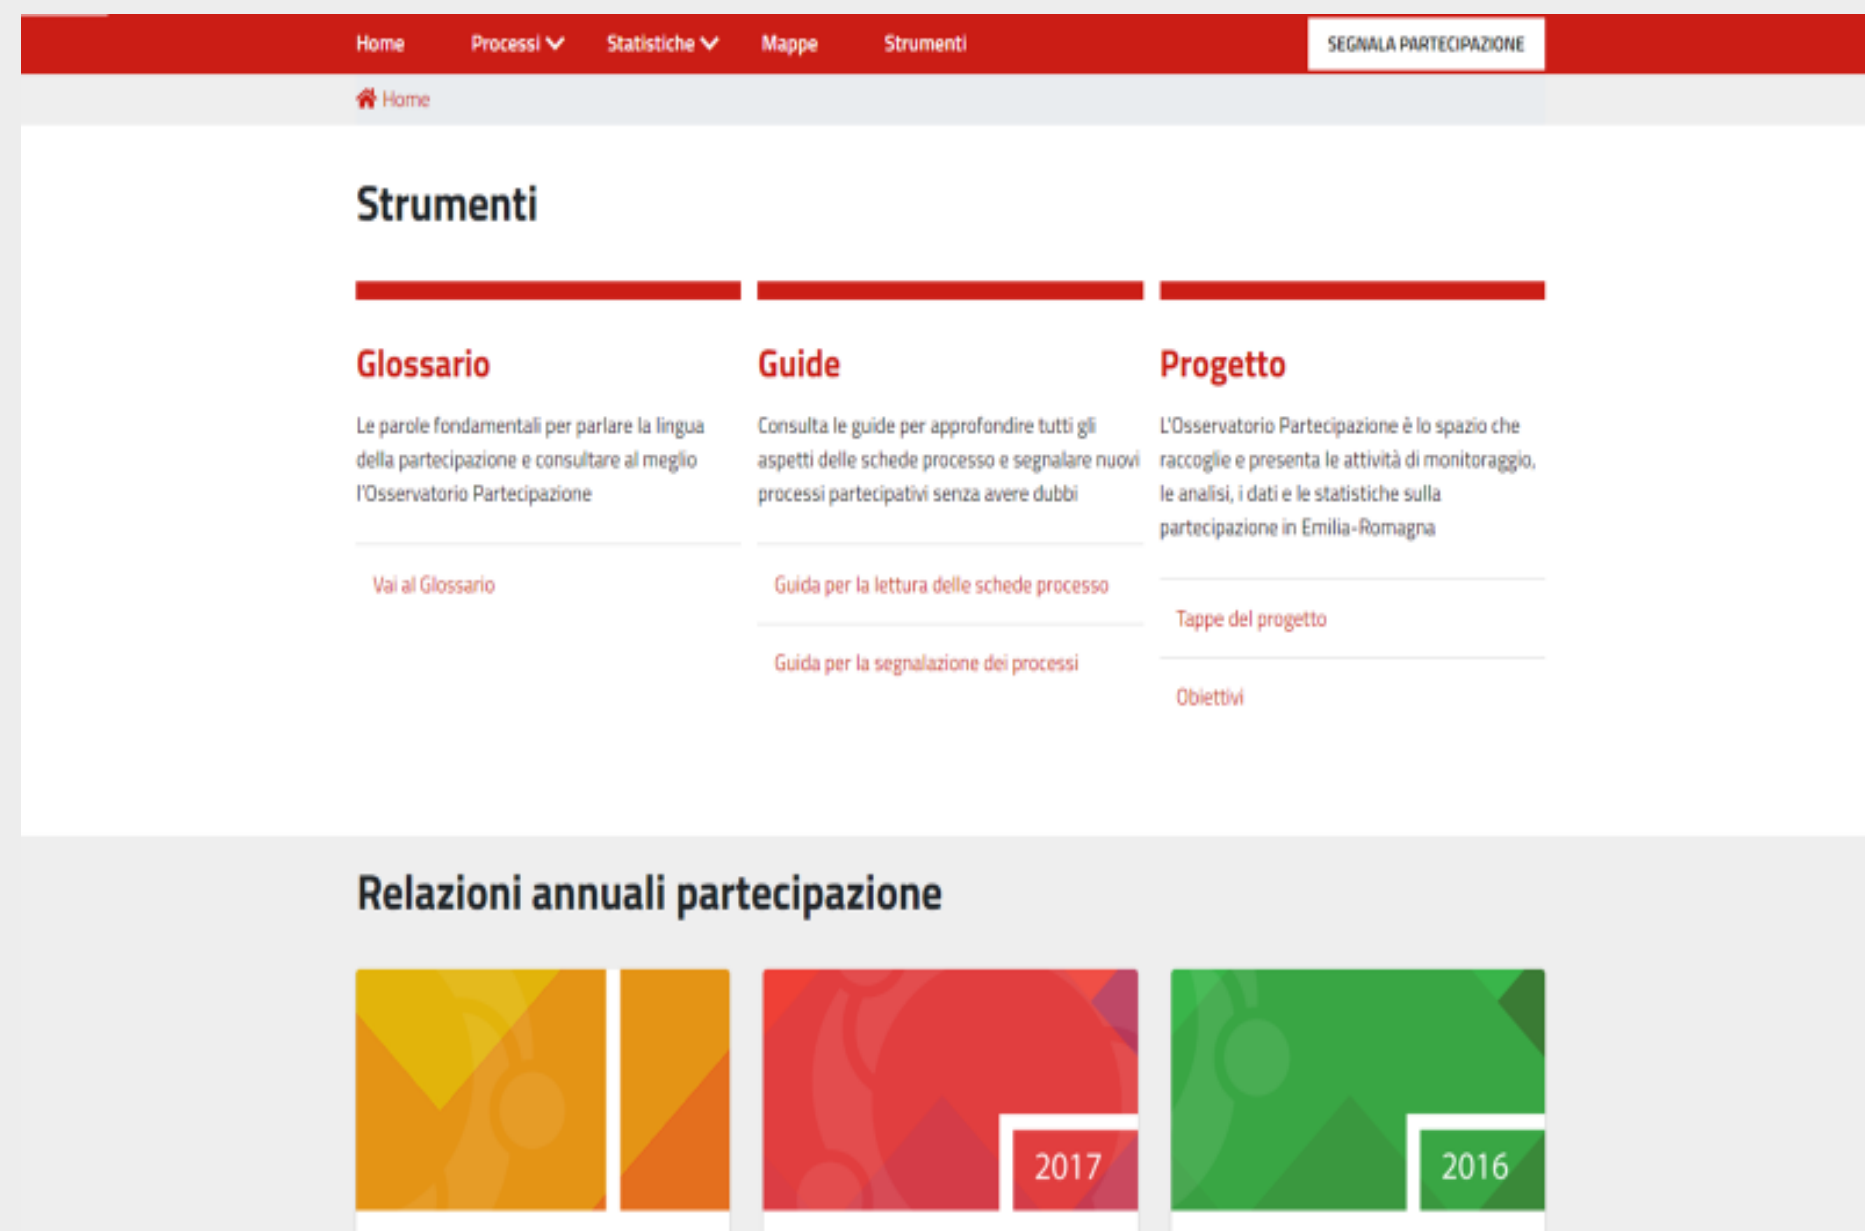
Home Processi Statistiche Mappe Strumenti SEGNALA PARTECIPAZIONE

Home

Strumenti

Glossario

Le parole fondamentali per parlare la lingua della partecipazione e consultare al meglio l'Osservatorio Partecipazione

Vai al Glossario

Guide

Consulta le guide per approfondire tutti gli aspetti delle schede processo e segnalare nuovi processi partecipativi senza avere dubbi

Guida per la lettura delle schede processo

Guida per la segnalazione dei processi

Progetto

L'Osservatorio Partecipazione è lo spazio che raccoglie e presenta le attività di monitoraggio, le analisi, i dati e le statistiche sulla partecipazione in Emilia-Romagna

Tappe del progetto

Obiettivi

Relazioni annuali partecipazione

2017

2016